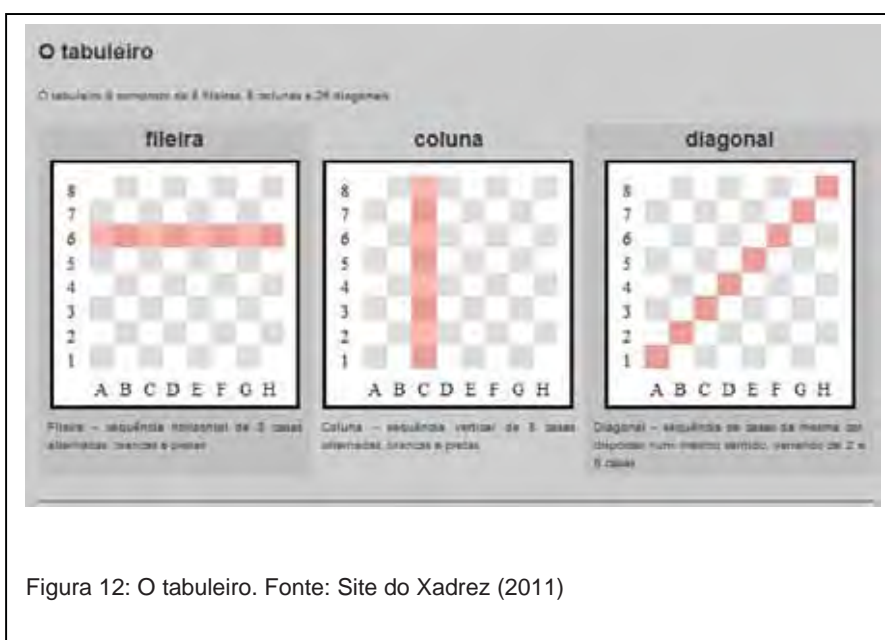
O tabuleiro

O tabuleiro é composto de 8 fileiras, 8 colunas e 26 diagonais.

fileira

8
7
6
5
4
3
2
1
A B C D E F G H

Fileira – sequência horizontal de 8 casas alternadas, brancas e pretas.

coluna

8
7
6
5
4
3
2
1
A B C D E F G H

Coluna – sequência vertical de 8 casas alternadas, brancas e pretas.

diagonal

8
7
6
5
4
3
2
1
A B C D E F G H

Diagonal – sequência de casas da mesma cor dispostas num mesmo sentido, variando de 2 a 8 casas.

Figura 12: O tabuleiro. Fonte: Site do Xadrez (2011)